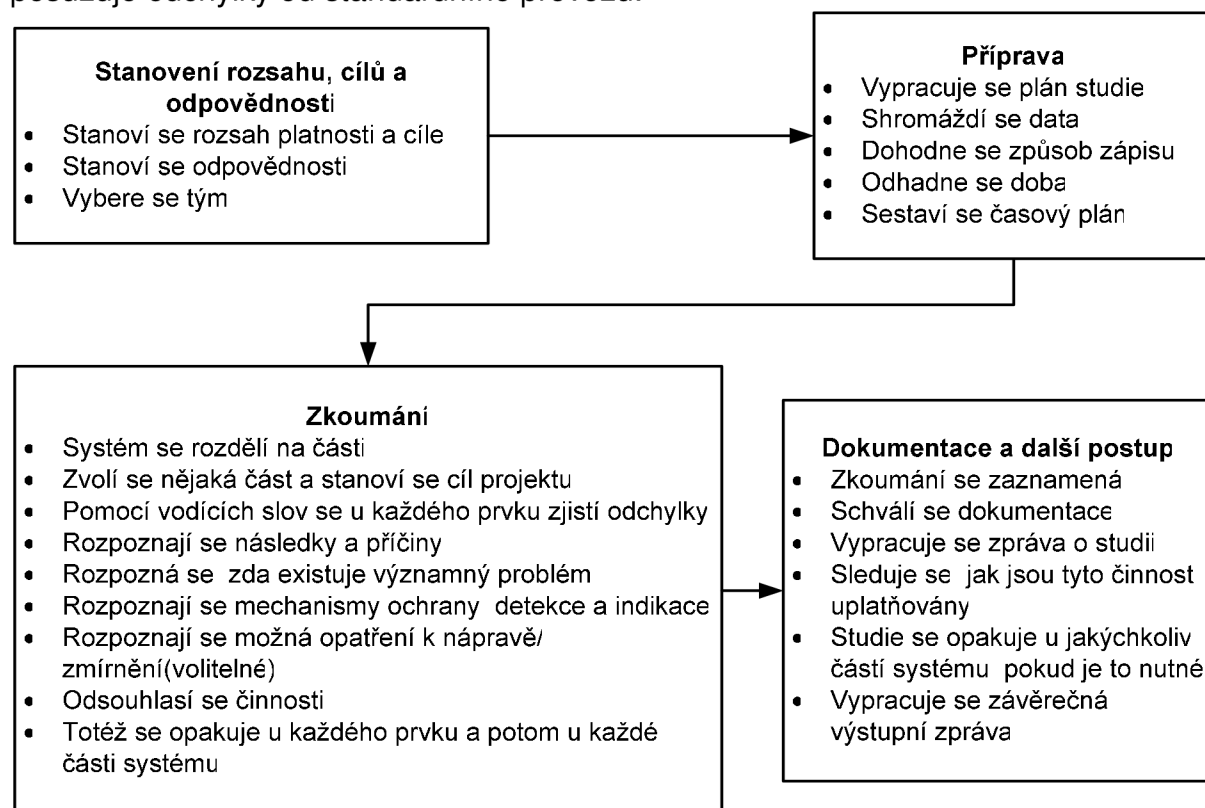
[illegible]

**Stanovení rozsahu, cílů a odpovědnosti**
- Stanoví se rozsah platnosti a cíle
- Stanoví se odpovědnosti
- Vybere se tým

**Příprava**
- Vypracuje se plán studie
- Shromáždí se data
- Dohodne se způsob zápisu
- Odhadne se doba
- Sestaví se časový plán

**Zkoumání**
- Systém se rozdělí na části
- Zvolí se nějaká část a stanoví se cíl projektu
- Pomocí vodících slov se u každého prvku zjistí odchylky
- Rozpoznají se následky a příčiny
- Rozpozná se zda existuje významný problém
- Rozpoznají se mechanismy ochrany detekce a indikace
- Rozpoznají se možná opatření k nápravě/ zmírnění(volitelné)
- Odsouhlasí se činnosti
- Totéž se opakuje u každého prvku a potom u každé části systému

**Dokumentace a další postup**
- Zkoumání se zaznamená
- Schválí se dokumentace
- Vypracuje se zpráva o studii
- Sleduje se jak jsou tyto činnost uplatňovány
- Studie se opakuje u jakýchkoliv částí systému pokud je to nutné
- Vypracuje se závěrečná výstupní zpráva